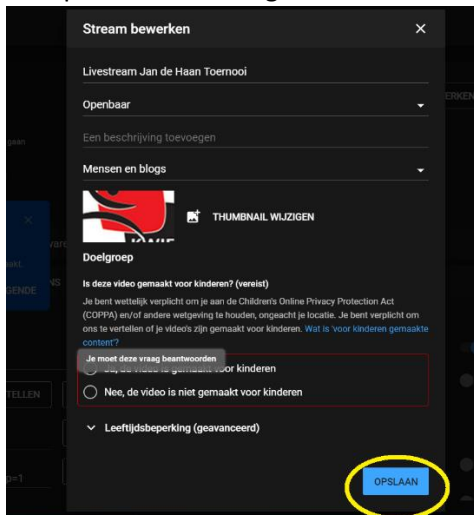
Stream bewerken

Livestream Jan de Haan Toernooi

Openbaar

Een beschrijving toevoegen

Mensen en blogs

THUMBNAIL WIJZIGEN

Doelgroep

Is deze video gemaakt voor kinderen? (vereist)

Je bent wettelijk verplicht om je aan de Children's Online Privacy Protection Act (COPPA) en/of andere wetgeving te houden, ongeacht je locatie. Je bent verplicht om ons te vertellen of je video's zijn gemaakt voor kinderen. Wat is 'voor kinderen gemaakte content'?

Je moet deze vraag beantwoorden

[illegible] gemaakt voor kinderen

Nee, de video is niet gemaakt voor kinderen

Leeftijdsbeperking (geavanceerd)

OPSLAAN